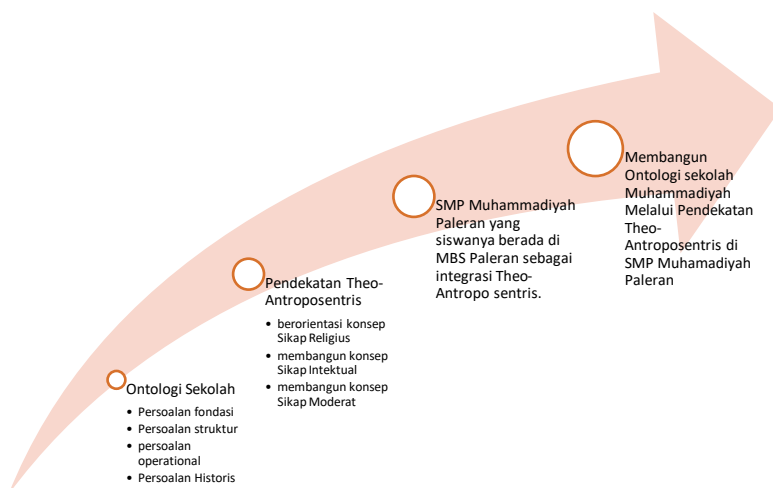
Ontologi Sekolah

- Persoalan fondasi
- Persoalan struktur
- persoalan operational
- Persoalan Historis

Pendekatan Theo-Antroposentris

- berorientasi konsep Sikap Religius
- membangun konsep Sikap Intektual
- membangun konsep Sikap Moderat

SMP Muhammadiyah Paleran yang siswanya berada di MBS Paleran sebagai integrasi Theo-Antropo sentris.

Membangun Ontologi sekolah Muhammadiyah Melalui Pendekatan Theo-Antroposentris di SMP Muhamadiyah Paleran